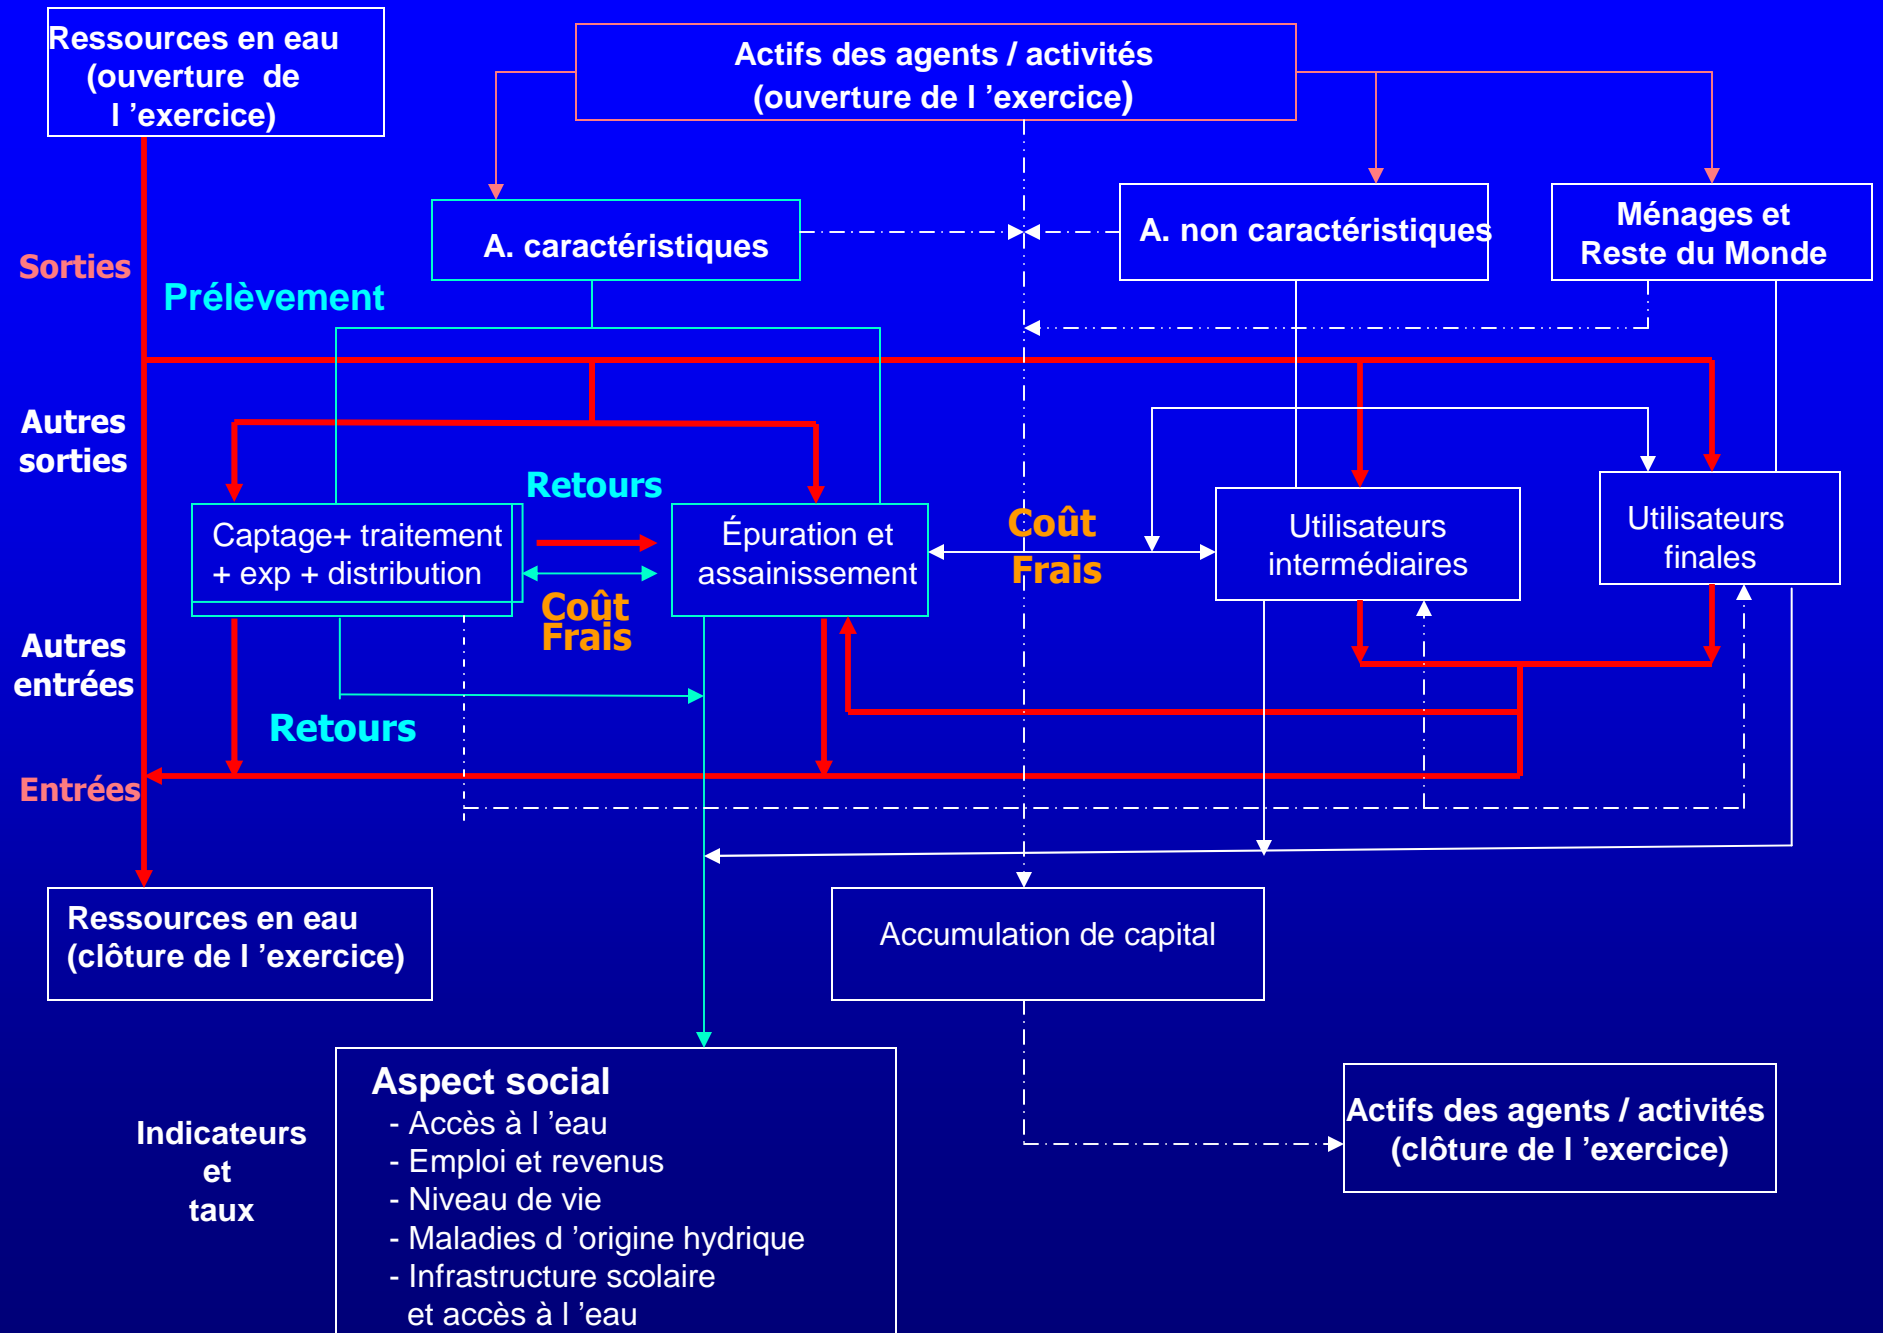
Ressources en eau (ouverture de l ’exercice)

Actifs des agents / activités (ouverture de l ’exercice)

Sorties

Prélèvement

A. caractéristiques

A. non caractéristiques

Ménages et Reste du Monde

Autres sorties

Retours

Captage+ traitement + exp + distribution

Épuration et assainissement

Coût Frais

Utilisateurs intermédiaires

Utilisateurs finales

Coût Frais

Autres entrées

Retours

Entrées

Ressources en eau (clôture de l ’exercice)

Accumulation de capital

Indicateurs et taux

Aspect social
- Accès à l ’eau
- Emploi et revenus
- Niveau de vie
- Maladies d ’origine hydrique
- Infrastructure scolaire et accès à l ’eau

Actifs des agents / activités (clôture de l ’exercice)